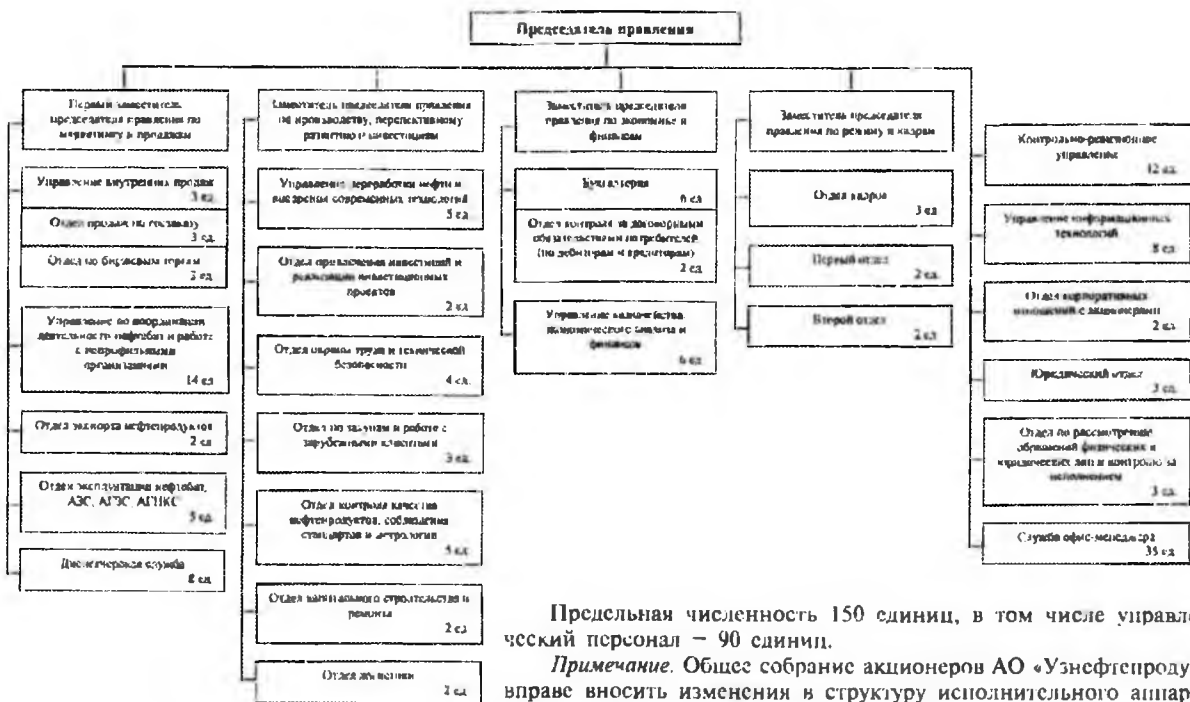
Председатель правления

Первый заместитель председателя правления по маркетингу и продажам

Управление внутренних продаж 3 ед.

Отдел продаж по поставкам 3 ед.

Отдел по биржевым торгам 2 ед.

Управление по координации деятельности нефтебаз и работе с нефтебазовыми организациями 14 ед.

Отдел экспорта нефтепродуктов 2 ед.

Отдел эксплуатации нефтебаз, АЗС, АГЗС, АГНКС 5 ед.

Диспетчерская служба 8 ед.

Заместитель председателя правления по производству, перспективному развитию и инвестициям

Управление переработки нефти и внедрения современных технологий 5 ед.

Отдел привлечения инвестиций и реализации инвестиционных проектов 2 ед.

Отдел охраны труда и технической безопасности 4 ед.

Отдел по закупкам и работе с зарубежными клиентами 3 ед.

Отдел контроля качества нефтепродуктов, соблюдения стандартов и метрологии 5 ед.

Отдел капитального строительства и ремонта 2 ед.

Отдел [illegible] 2 ед.

Заместитель председателя правления по экономике и финансам

Бухгалтерия 6 ед.

Отдел контроля за договорными обязательствами потребителей (по дебиторам и кредиторам) 2 ед.

Управление казначейства, экономического анализа и финансов 6 ед.

Заместитель председателя правления по режиму и кадрам

Отдел кадров 3 ед.

Первый отдел 2 ед.

Второй отдел 2 ед.

Контрольно-ревизионное управление 12 ед.

Управление информационных технологий 8 ед.

Отдел корпоративных отношений с акционерами 2 ед.

Юридический отдел 3 ед.

Отдел по рассмотрению обращений физических и юридических лиц и контролю за исполнением 3 ед.

Служба офис-менеджера 35 ед.

Предельная численность 150 единиц, в том числе управле ческий персонал – 90 единиц.

Примечание. Общее собрание акционеров АО «Узнефтепроду вправе вносить изменения в структуру исполнительного аппар